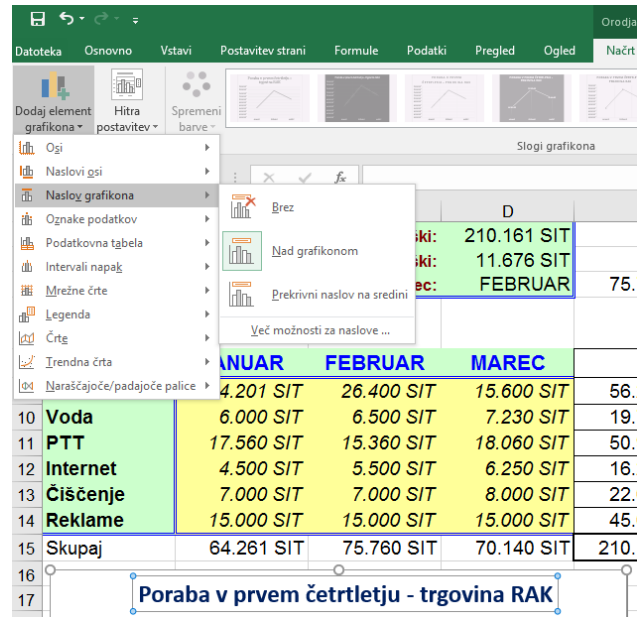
Orodja

Datoteka Osnovno Vstavi Postavitev strani Formule Podatki Pregled Ogled Načrt

Dodaj element grafikona ▾ Hitra postavitev ▾ Spremeni barve ▾

Slogi grafikona

Osi
Naslovi osi
Naslov grafikona
Oznake podatkov
Podatkovna tabela
Intervali napak
Mrežne črte
Legenda
Črte
Trendna črta
Naraščajoče/padajoče palice

Brez
Nad grafikonom
Prekrivni naslov na sredini
Več možnosti za naslove ...

$f_x$

D

| | | | | | |
|---|---|---|---|---|---|
| | | ski: | | 210.161 SIT | |
| | | ki: | | 11.676 SIT | |
| | | ec: | | FEBRUAR | 75. |
| | | ANUAR | FEBRUAR | MAREC | |
| | | 4.201 SIT | 26.400 SIT | 15.600 SIT | 56. |
| 10 | Voda | 6.000 SIT | 6.500 SIT | 7.230 SIT | 19. |
| 11 | PTT | 17.560 SIT | 15.360 SIT | 18.060 SIT | 50. |
| 12 | Internet | 4.500 SIT | 5.500 SIT | 6.250 SIT | 16. |
| 13 | Čiščenje | 7.000 SIT | 7.000 SIT | 8.000 SIT | 22. |
| 14 | Reklame | 15.000 SIT | 15.000 SIT | 15.000 SIT | 45. |
| 15 | Skupaj | 64.261 SIT | 75.760 SIT | 70.140 SIT | 210. |
| 16 | | | | | |
| 17 | | | | | |

Poraba v prvem četrtletju - trgovina RAK